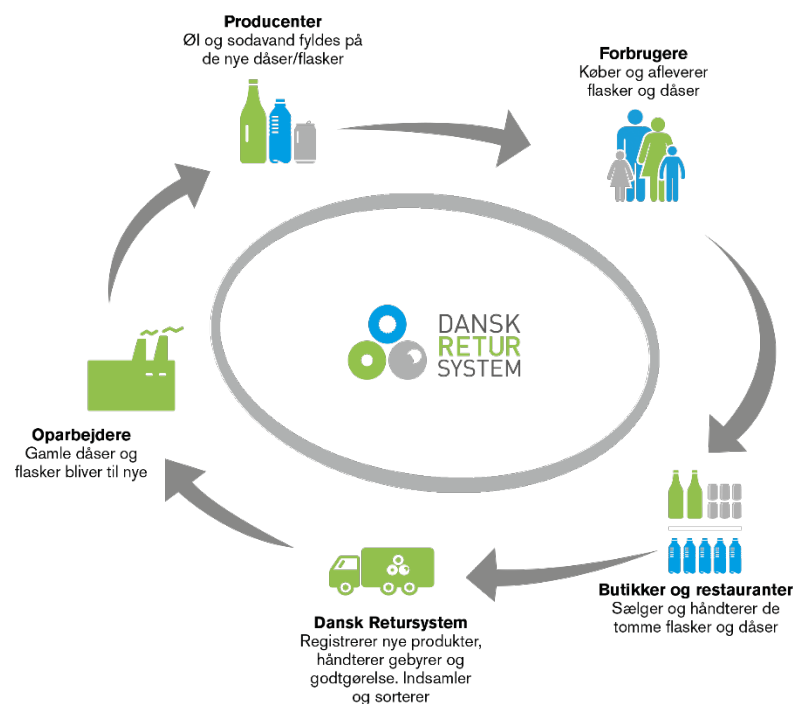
**Producenter**
Øl og sodavand fyldes på de nye dåser/flasker

**Forbrugere**
Køber og afleverer flasker og dåser

DANSK
RETUR
SYSTEM

**Oparbejdere**
Gamle dåser og flasker bliver til nye

**Butikker og restauranter**
Sælger og håndterer de tomme flasker og dåser

**Dansk Retursystem**
Registrerer nye produkter, håndterer gebyrer og godtgørelse. Indsamler og sorterer